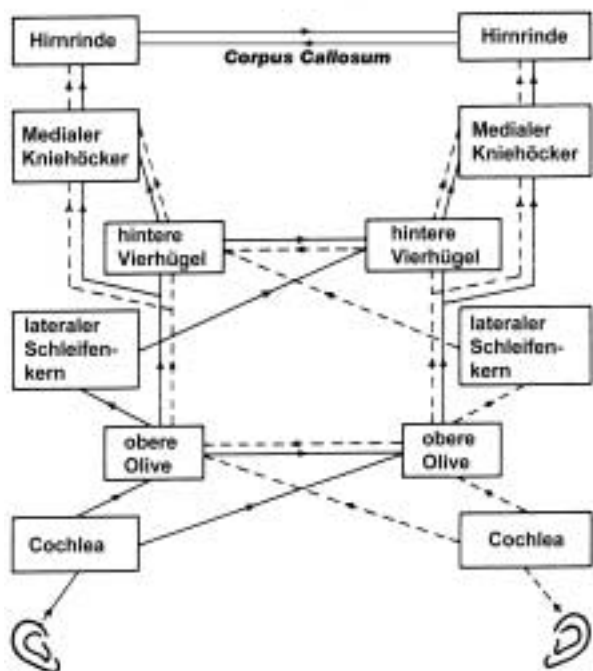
Hirnrinde

Corpus Callosum

Hirnrinde

Medialer Kniehöcker

Medialer Kniehöcker

hintere Vierhügel

hintere Vierhügel

lateraler Schleifenkern

lateraler Schleifenkern

obere Olive

obere Olive

Cochlea

Cochlea